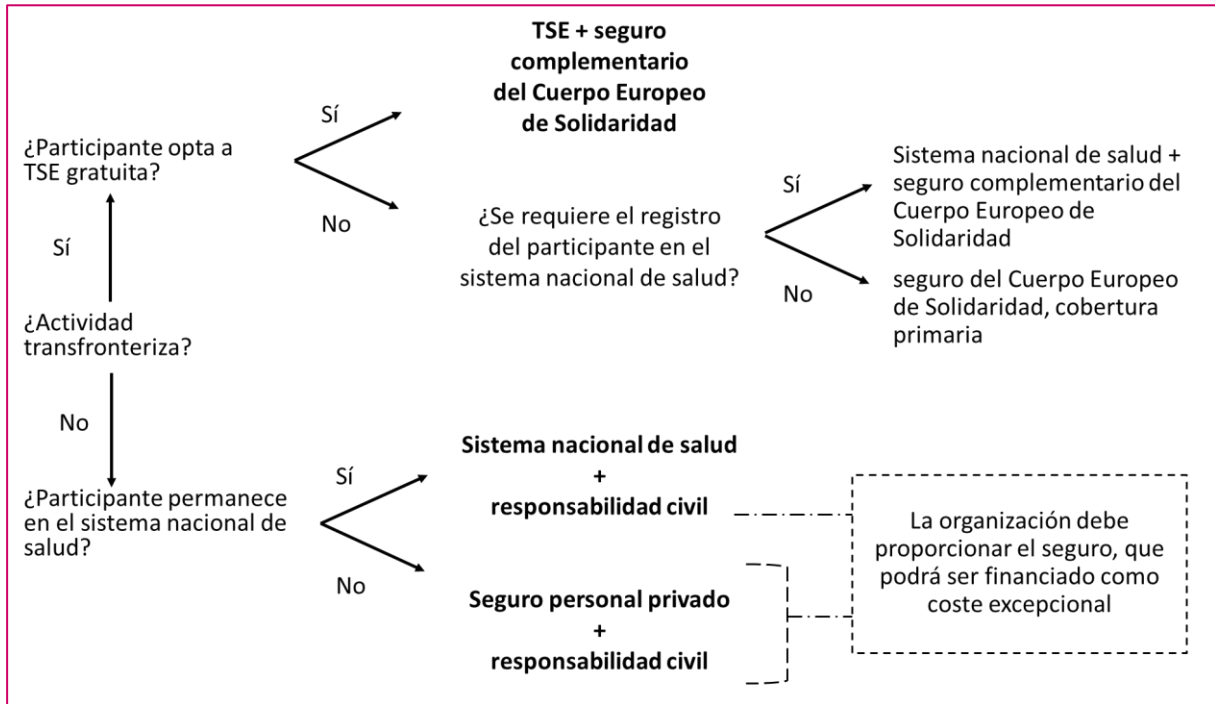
¿Actividad transfronteriza?

Sí

¿Participante opta a TSE gratuita?

Sí

**TSE + seguro complementario del Cuerpo Europeo de Solidaridad**

No

¿Se requiere el registro del participante en el sistema nacional de salud?

Sí

Sistema nacional de salud + seguro complementario del Cuerpo Europeo de Solidaridad

No

seguro del Cuerpo Europeo de Solidaridad, cobertura primaria

No

¿Participante permanece en el sistema nacional de salud?

Sí

**Sistema nacional de salud + responsabilidad civil**

No

**Seguro personal privado + responsabilidad civil**

La organización debe proporcionar el seguro, que podrá ser financiado como coste excepcional